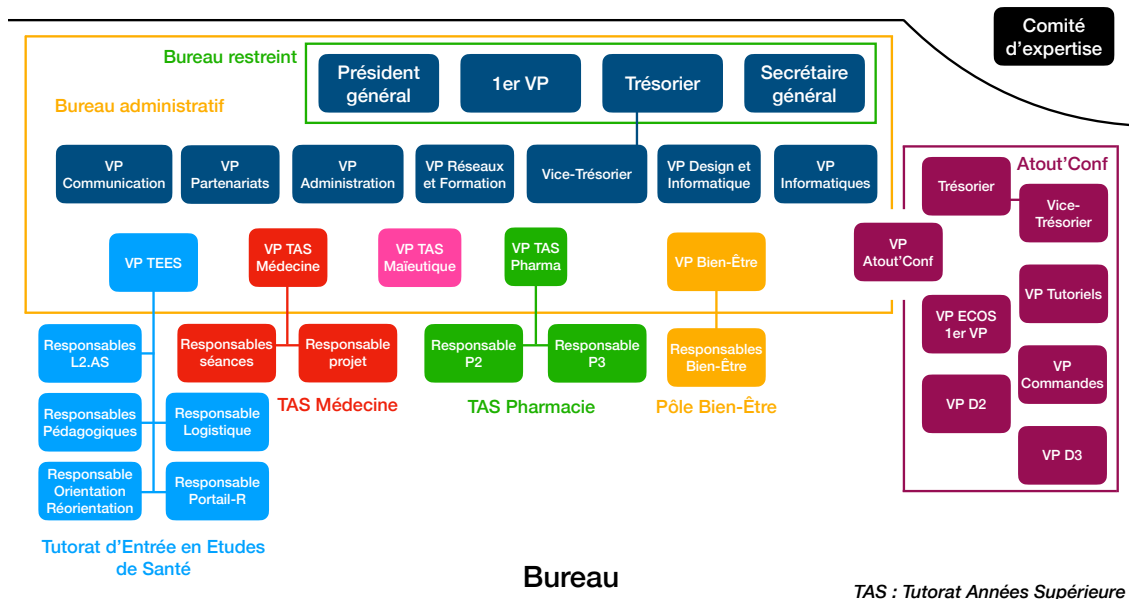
Comité d'expertise

Bureau restreint

Président général

1er VP

Trésorier

Secrétaire général

Bureau administratif

VP Communication

VP Partenariats

VP Administration

VP Réseaux et Formation

Vice-Trésorier

VP Design et Informatique

VP Informatiques

Atout'Conf

Trésorier

Vice-Trésorier

VP Atout'Conf

VP TEES

VP TAS Médecine

VP TAS Maïeutique

VP TAS Pharma

VP Bien-Être

VP Tutoriels

VP ECOS 1er VP

VP Commandes

VP D2

VP D3

Responsables L2.AS

Responsables séances

Responsable projet

Responsable P2

Responsable P3

Responsables Bien-Être

Responsables Pédagogiques

Responsable Logistique

TAS Médecine

TAS Pharmacie

Pôle Bien-Être

Responsable Orientation Réorientation

Responsable Portail-R

Tutorat d'Entrée en Etudes de Santé

Bureau

TAS : Tutorat Années Supérieure